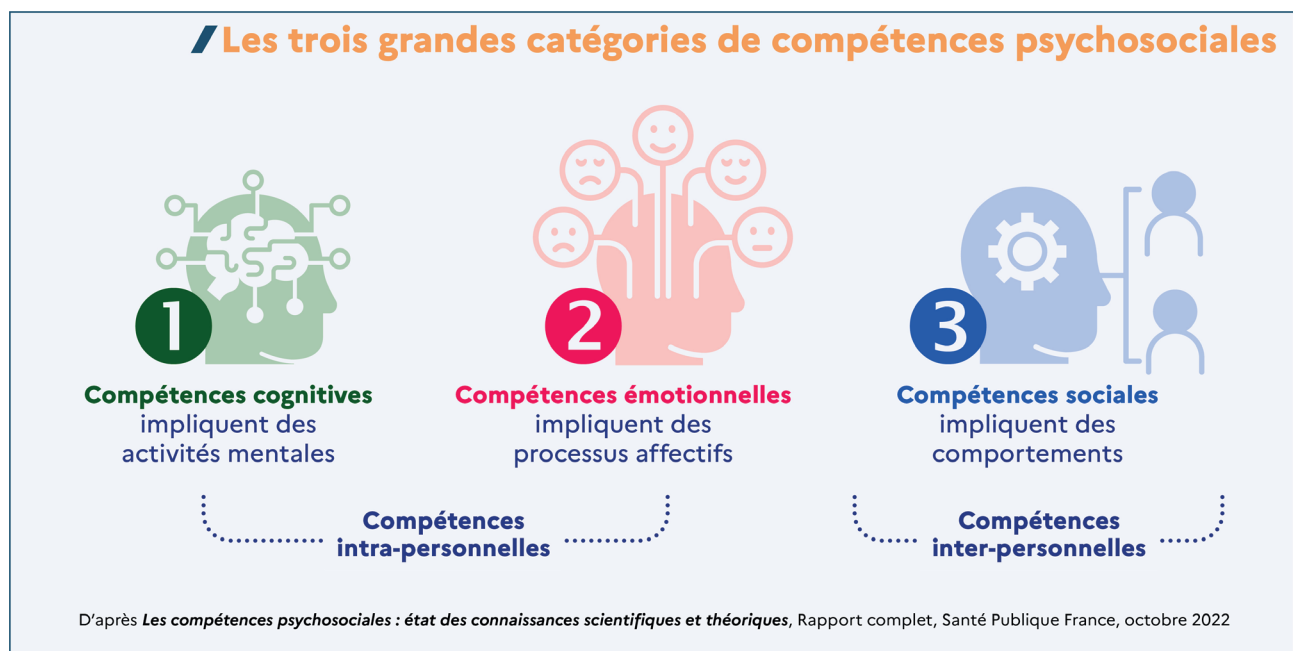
Les trois grandes catégories de compétences psychosociales

1

Compétences cognitives impliquent des activités mentales

2

Compétences émotionnelles impliquent des processus affectifs

3

Compétences sociales impliquent des comportements

Compétences intra-personnelles

Compétences inter-personnelles

D'après Les compétences psychosociales : état des connaissances scientifiques et théoriques, Rapport complet, Santé Publique France, octobre 2022